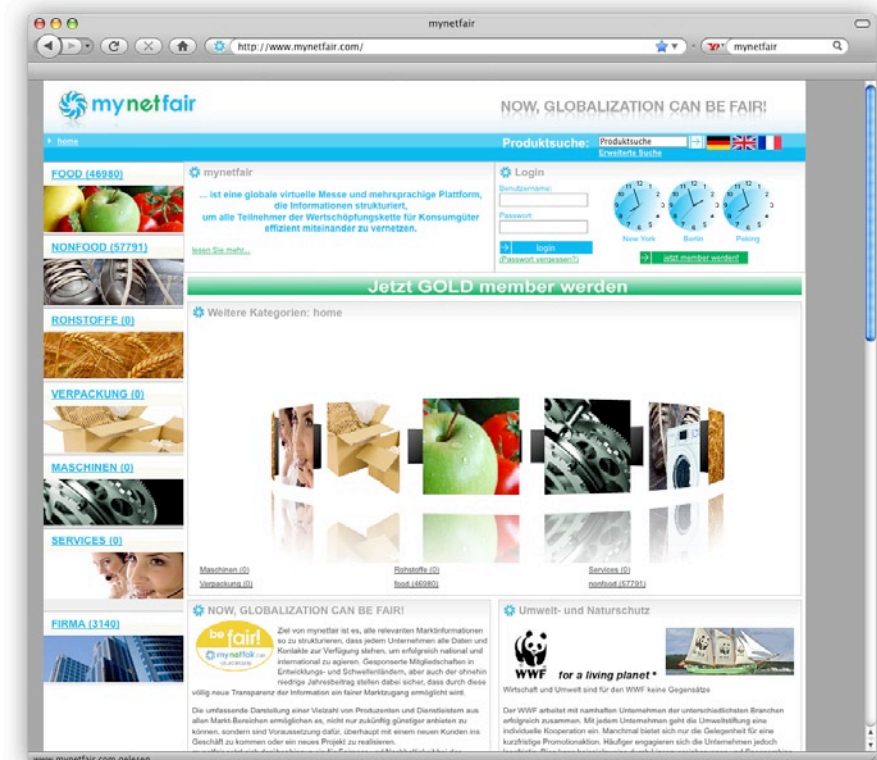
mynetfair

http://www.mynetfair.com/

mynetfair

mynetfair

NOW, GLOBALIZATION CAN BE FAIR!

home

Produktsuche: Produktsuche

Erweiterte Suche

FOOD (46980)

NONFOOD (57791)

ROHSTOFFE (0)

VERPACKUNG (0)

MASCHINEN (0)

SERVICES (0)

FIRMA (3140)

mynetfair

... ist eine globale virtuelle Messe und mehrsprachige Plattform, die Informationen strukturiert, um alle Teilnehmer der Wertschöpfungskette für Konsumgüter effizient miteinander zu vernetzen.

lesen Sie mehr...

Login

Benutzername:

Passwort:

login

(Passwort vergessen?)

New York Berlin Peking

jetzt member werden!

Jetzt GOLD member werden

Weitere Kategorien: home

Maschinen (0)

Verpackung (0)

Rohstoffe (0)

food (46980)

Services (0)

nonfood (57791)

NOW, GLOBALIZATION CAN BE FAIR!

be fair!

mynetfair.com

Ziel von mynetfair ist es, alle relevanten Marktinformationen so zu strukturieren, dass jedem Unternehmen alle Daten und Kontakte zur Verfügung stehen, um erfolgreich national und international zu agieren. Gesponserte Mitgliedschaften in Entwicklungs- und Schwellenländern, aber auch der ohnehin niedrige Jahresbeitrag stellen dabei sicher, dass durch diese völlig neue Transparenz der Information ein fairer Marktzugang ermöglicht wird.

Die umfassende Darstellung einer Vielzahl von Produzenten und Dienstleistern aus allen Markt-Bereichen ermöglichen es, nicht nur zukünftig günstiger einkaufen zu können, sondern sind Voraussetzung dafür, überhaupt mit einem neuen Kunden ins Geschäft zu kommen oder ein neues Projekt zu realisieren.

Umwelt- und Naturschutz

WWF for a living planet®

Wirtschaft und Umwelt sind für den WWF keine Gegensätze

Der WWF arbeitet mit namhaften Unternehmen der unterschiedlichsten Branchen erfolgreich zusammen. Mit jedem Unternehmen geht die Umweltstiftung eine individuelle Kooperation ein. Manchmal bietet sich nur die Gelegenheit für eine kurzfristige Promotionaktion. Häufiger engagieren sich die Unternehmen jedoch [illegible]

www.mynetfair.com gelesen